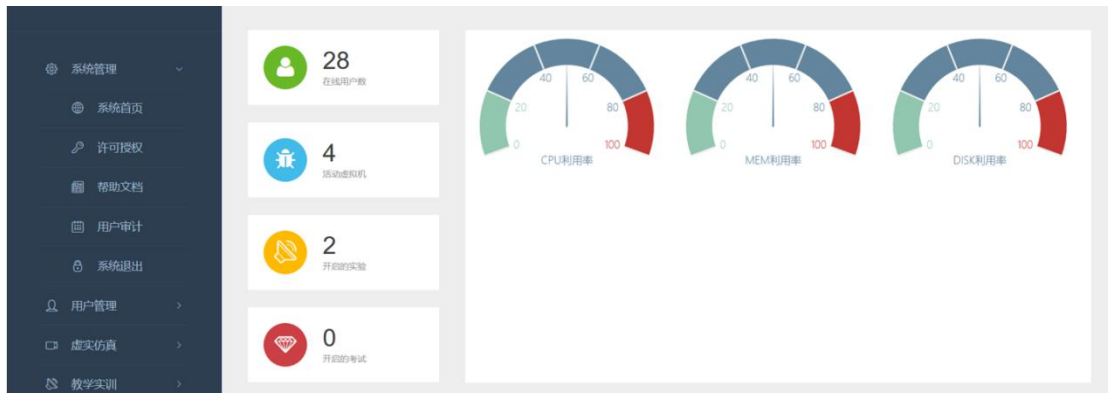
系统管理

系统首页

许可授权

帮助文档

用户审计

系统退出

用户管理

虚实仿真

教学实训

28
在线用户数

4
活动虚拟机

2
开启的实验

0
开启的考试

0 20 40 60 80 100
CPU利用率

0 20 40 60 80 100
MEM利用率

0 20 40 60 80 100
DISK利用率